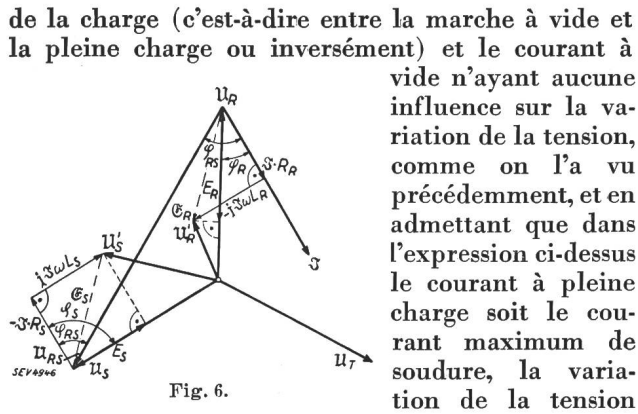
de la charge (c'est-à-dire entre la marche à vide et la pleine charge ou inversément) et le courant à vide n'ayant aucune influence sur la variation de la tension, comme on l'a vu précédemment, et en admettant que dans l'expression ci-dessus le courant à pleine charge soit le courant maximum de soudure, la variation de la tension

$\mathfrak{U}_R$
$\varphi_{RS}$
$\varphi_R$
$\mathfrak{J} \cdot R_R$
$E_R$
$\mathfrak{E}_R$
$-j\mathfrak{J}\omega L_R$
$\mathfrak{U}'_R$
$\mathfrak{J}$
$\mathfrak{U}'_S$
$j\mathfrak{J}\omega L_S$
$\mathfrak{E}_S$
$\varphi_S$
$-\mathfrak{J} \cdot R_S$
$\varphi_{RS}$
$\mathfrak{U}_{RS}$
$E_S$
$\mathfrak{U}_S$
$\mathfrak{U}_T$
SEV 4946
Fig. 6.